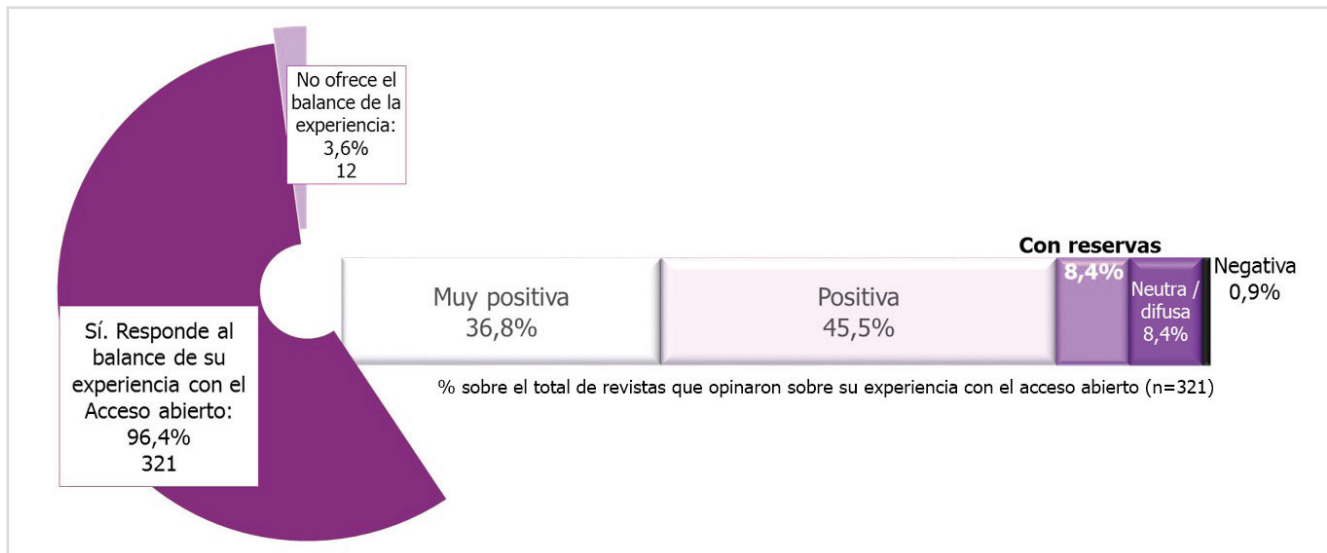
No ofrece el balance de la experiencia: 3,6% 12

Sí. Responde al balance de su experiencia con el Acceso abierto: 96,4% 321

Con reservas

Muy positiva 36,8%

Positiva 45,5%

8,4%

Neutra / difusa 8,4%

Negativa 0,9%

% sobre el total de revistas que opinaron sobre su experiencia con el acceso abierto (n=321)